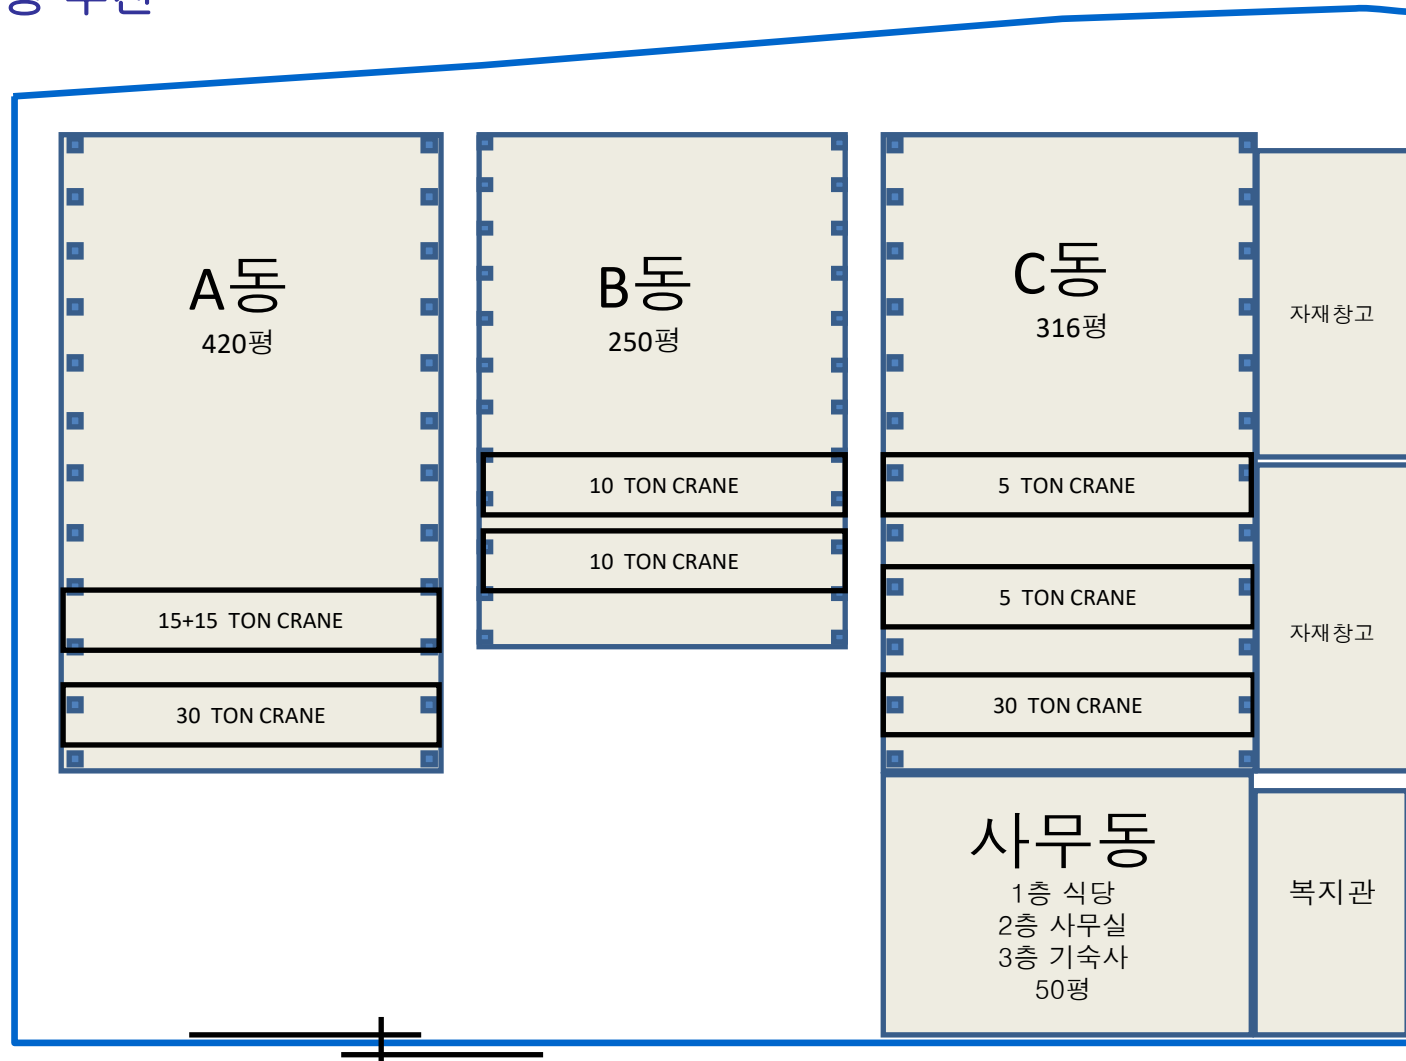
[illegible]

A동
420평

15+15 TON CRANE

30 TON CRANE

B동
250평

10 TON CRANE

10 TON CRANE

C동
316평

5 TON CRANE

5 TON CRANE

30 TON CRANE

자재창고

자재창고

사무동
1층 식당
2층 사무실
3층 기숙사
50평

복지관